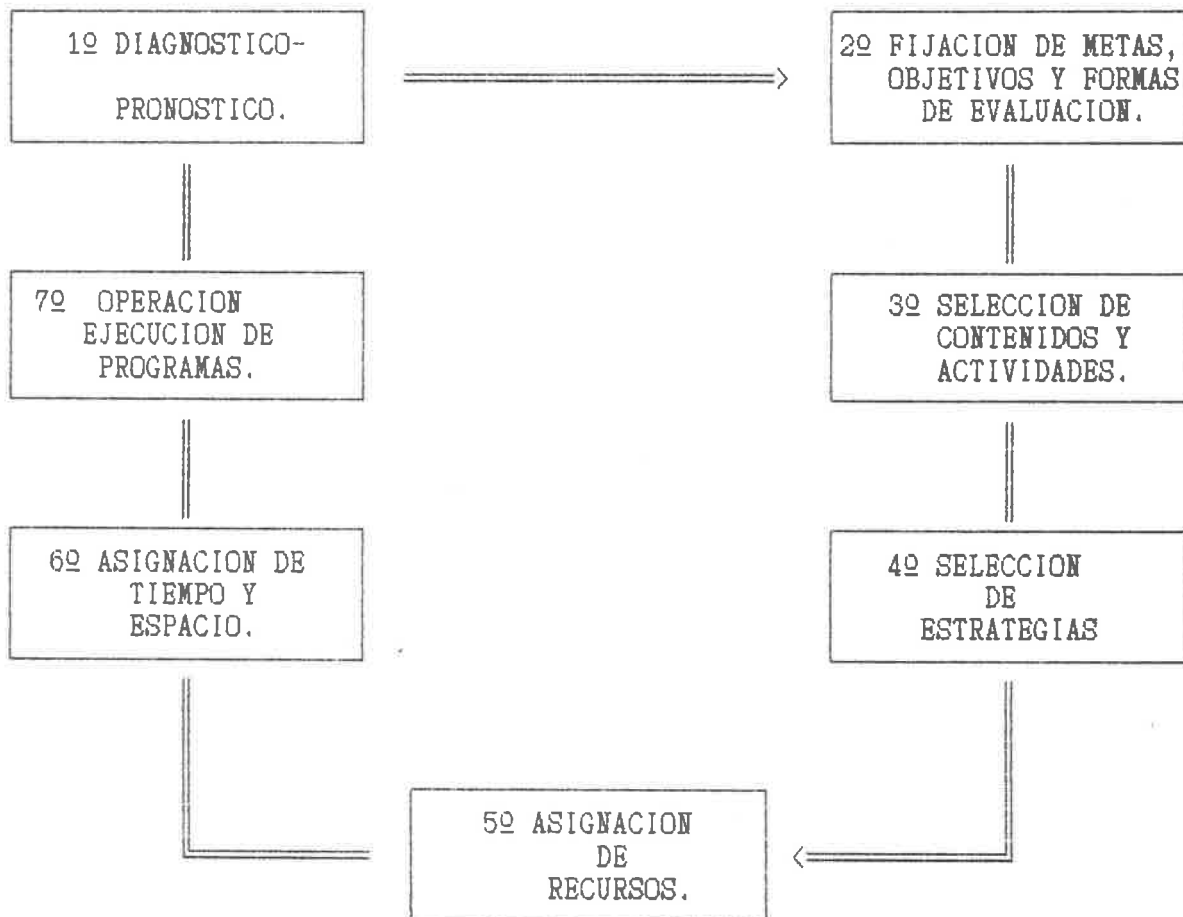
1º DIAGNOSTICO-
PRONOSTICO.

2º FIJACION DE METAS, OBJETIVOS Y FORMAS DE EVALUACION.

3º SELECCION DE CONTENIDOS Y ACTIVIDADES.

4º SELECCION DE ESTRATEGIAS

5º ASIGNACION DE RECURSOS.

6º ASIGNACION DE TIEMPO Y ESPACIO.

7º OPERACION EJECUCION DE PROGRAMAS.